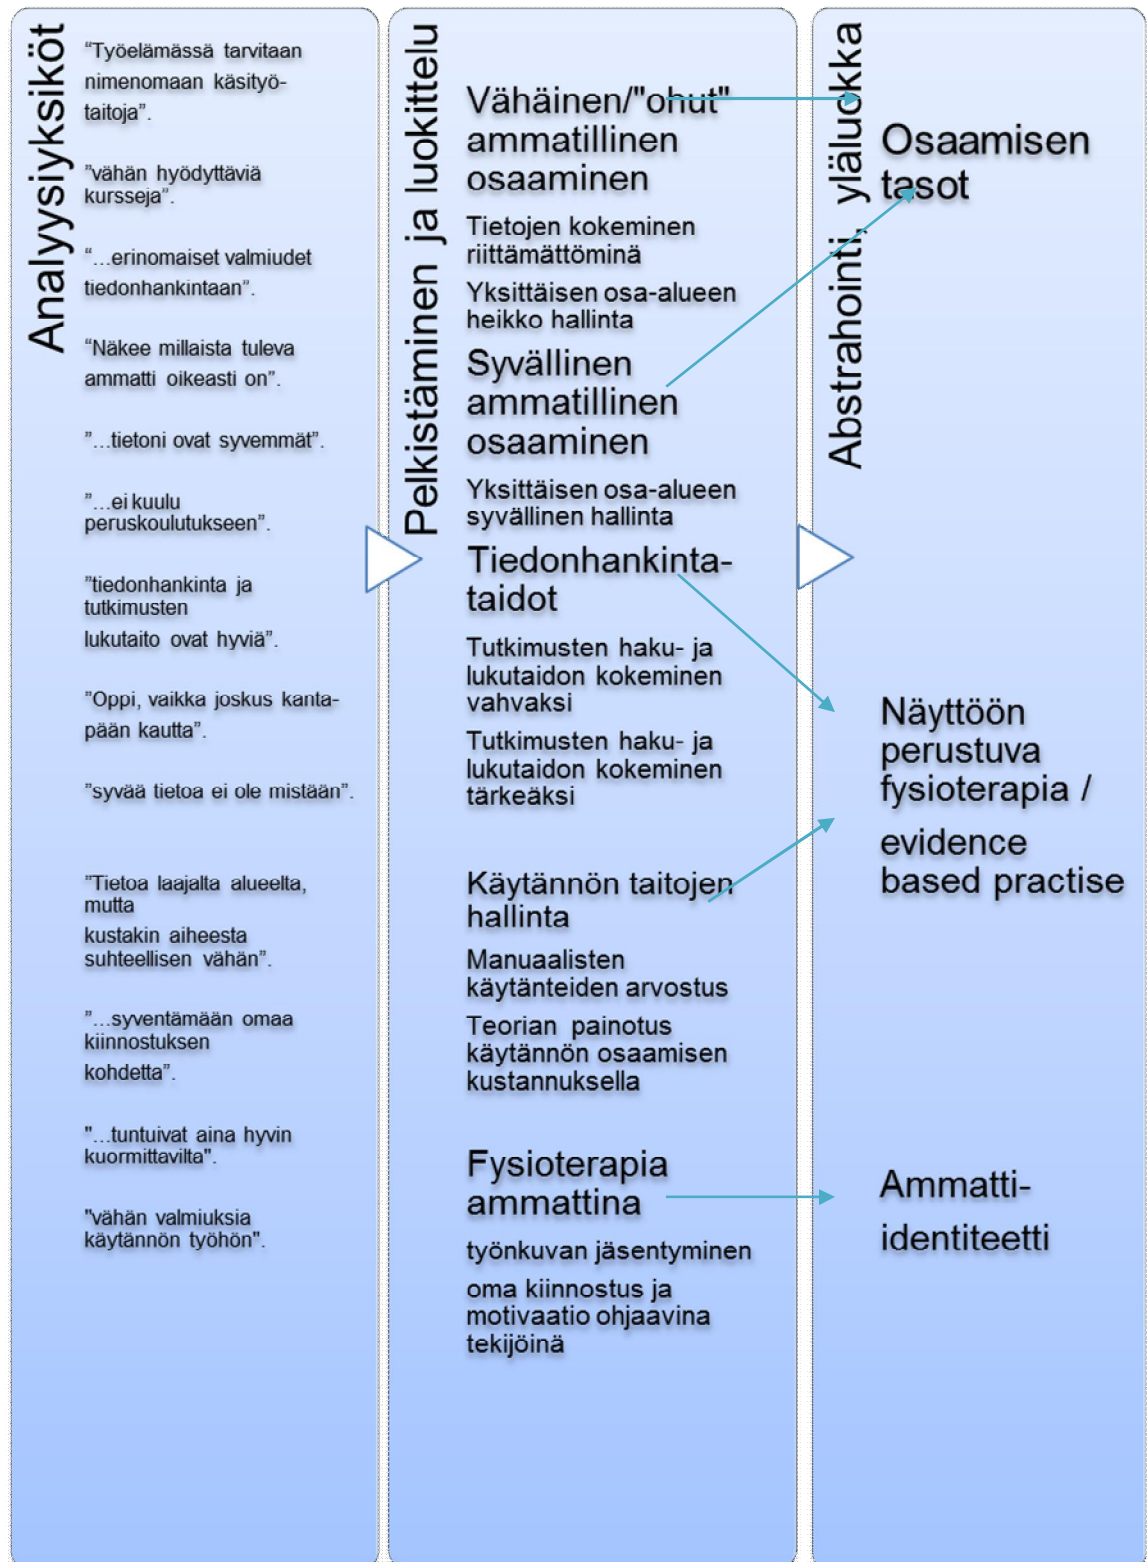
Analyysiyksiköt

“Työelämässä tarvitaan nimenomaan käsityötaitoja”.

”vähän hyödyttäviä kursseja”.

“...erinomaiset valmiudet tiedonhankintaan”.

“Näkee millaista tuleva ammatti oikeasti on”.

”...tietoni ovat syvemmät”.

”...ei kuulu peruskoulutukseen”.

”tiedonhankinta ja tutkimusten lukutaito ovat hyviä”.

”Oppi, vaikka joskus kantapään kautta”.

”syvää tietoa ei ole mistään”.

”Tietoa laajalta alueelta, mutta kustakin aiheesta suhteellisen vähän”.

”...syventämään omaa kiinnostuksen kohdetta”.

"...tuntuivat aina hyvin kuormittavilta".

"vähän valmiuksia käytännön työhön".

Pelkistäminen ja luokittelu

Vähäinen/"ohut" ammatillinen osaaminen

Tietojen kokeminen riittämättöminä

Yksittäisen osa-alueen heikko hallinta

Syvällinen ammatillinen osaaminen

Yksittäisen osa-alueen syvällinen hallinta

Tiedonhankintataidot

Tutkimusten haku- ja lukutaidon kokeminen vahvaksi

Tutkimusten haku- ja lukutaidon kokeminen tärkeäksi

Käytännön taitojen hallinta

Manuaalisten käytänteiden arvostus

Teorian painotus käytännön osaamisen kustannuksella

Fysioterapia ammattina

työnkuvan jäsentyminen

oma kiinnostus ja motivaatio ohjaavina tekijöinä

Abstrahointi, yläluokka

Osaamisen tasot

Näyttöön perustuva fysioterapia / evidence based practise

Ammatti-identiteetti